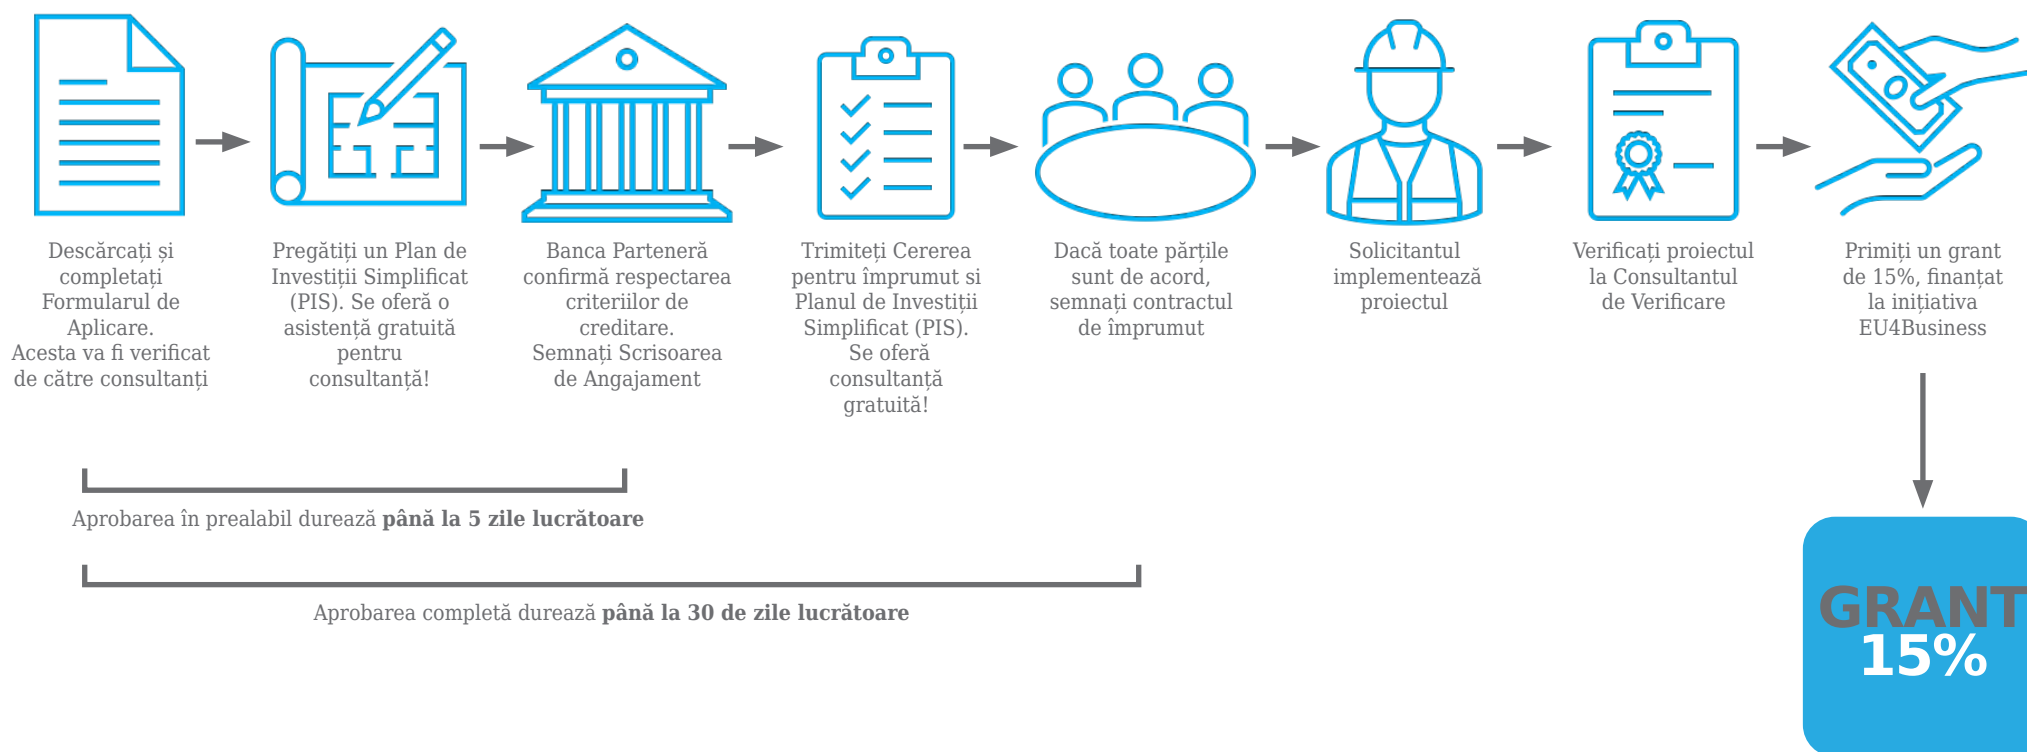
Descărcați și completați Formularul de Aplicare. Acesta va fi verificat de către consultanți

Pregătiți un Plan de Investiții Simplificat (PIS). Se oferă o asistență gratuită pentru consultanță!

Banca Parteneră confirmă respectarea criteriilor de creditare. Semnați Scrisoarea de Angajament

Trimiteți Cererea pentru împrumut si Planul de Investiții Simplificat (PIS). Se oferă consultanță gratuită!

Dacă toate părțile sunt de acord, semnați contractul de împrumut

Solicitantul implementează proiectul

Verificați proiectul la Consultantul de Verificare

Primiți un grant de 15%, finanțat la inițiativa EU4Business

Aprobarea în prealabil durează **până la 5 zile lucrătoare**

Aprobarea completă durează **până la 30 de zile lucrătoare**

GRANT 15%